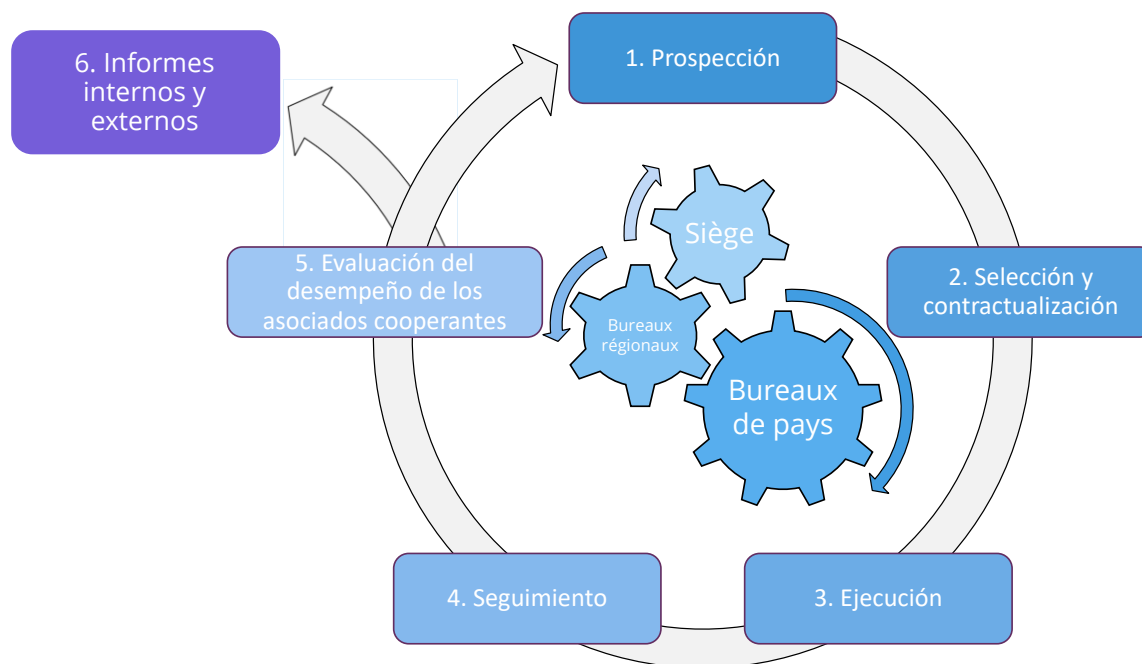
6. Informes internos y externos

1. Prospección

Siège

2. Selección y contractualización

5. Evaluación del desempeño de los asociados cooperantes

Bureaux régionaux

Bureaux de pays

4. Seguimiento

3. Ejecución